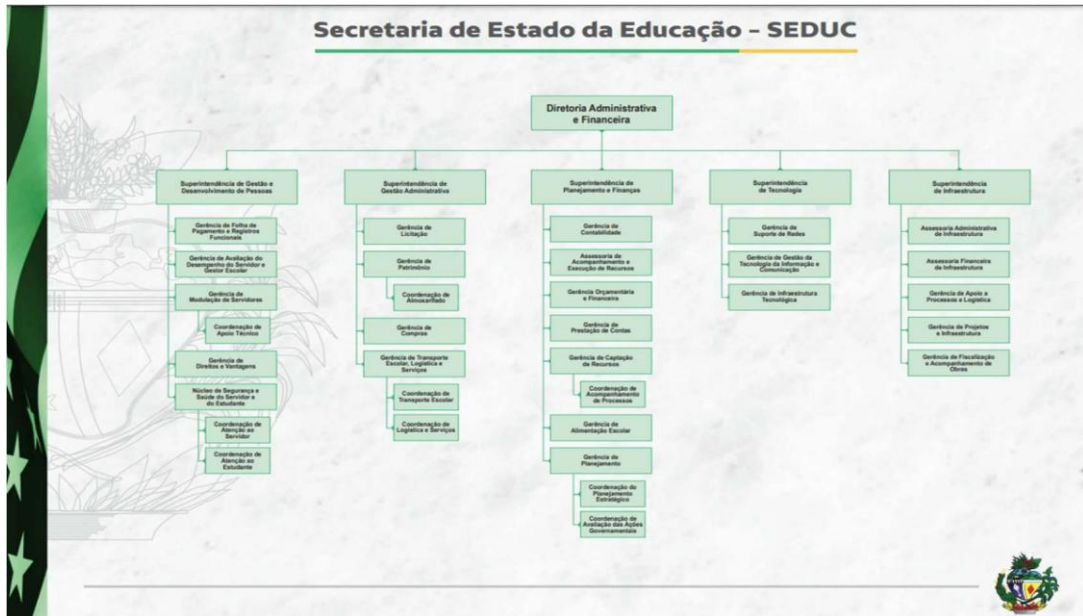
Secretaria de Estado da Educação – SEDUC

Diretoria Administrativa e Financeira

Superintendência de Gestão e Desenvolvimento de Pessoas

Gerência da Folha de Pagamento e Registros Funcionais

Gerência de Avaliação do Desempenho do Servidor e Gestor Escolar

Gerência de Modulação de Servidores

Coordenação de Apoio Técnico

Gerência de Direitos e Vantagens

Núcleo de Segurança e Saúde do Servidor e do Estudante

Coordenação de Atenção ao Servidor

Coordenação de Atenção ao Estudante

Superintendência de Gestão Administrativa

Gerência de Licitação

Gerência de Patrimônio

Coordenação de Almoxarifado

Gerência de Compras

Gerência de Transporte Escolar, Logística e Serviços

Coordenação de Transporte Escolar

Coordenação de Logística e Serviços

Superintendência de Planejamento e Finanças

Gerência de Contabilidade

Assessoria de Acompanhamento e Execução de Recursos

Gerência Orçamentária e Financeira

Gerência de Prestação de Contas

Gerência de Captação de Recursos

Coordenação de Acompanhamento de Processos

Gerência de Alimentação Escolar

Gerência de Planejamento

Coordenação do Planejamento Estratégico

Coordenação de Avaliação das Ações Governamentais

Superintendência de Tecnologia

Gerência de Suporte de Redes

Gerência de Gestão da Tecnologia da Informação e Comunicação

Gerência de Infraestrutura Tecnológica

Superintendência de Infraestrutura

Assessoria Administrativa de Infraestrutura

Assessoria Financeira de Infraestrutura

Gerência de Apoio a Processos e Logística

Gerência de Projetos e Infraestrutura

Gerência de Fiscalização e Acompanhamento de Obras